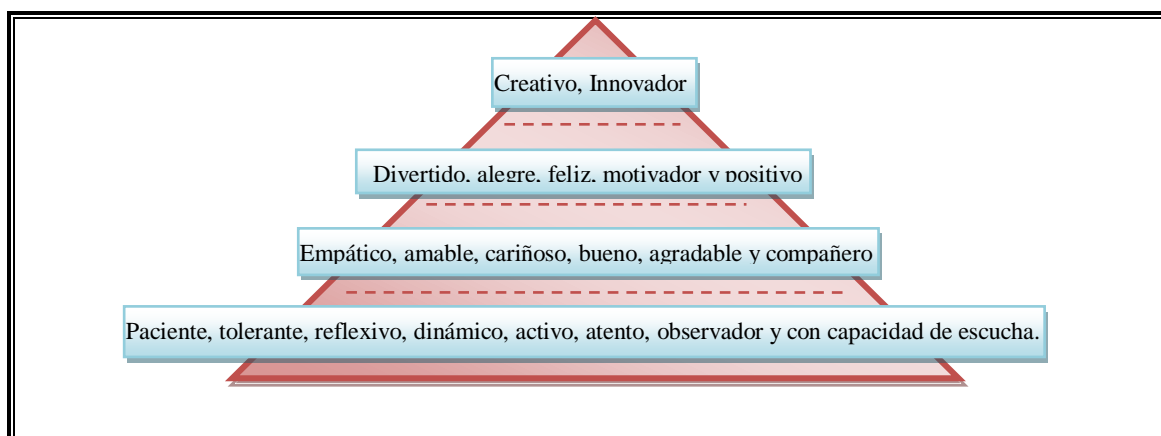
Creativo, Innovador

Divertido, alegre, feliz, motivador y positivo

Empático, amable, cariñoso, bueno, agradable y compañero

Paciente, tolerante, reflexivo, dinámico, activo, atento, observador y con capacidad de escucha.